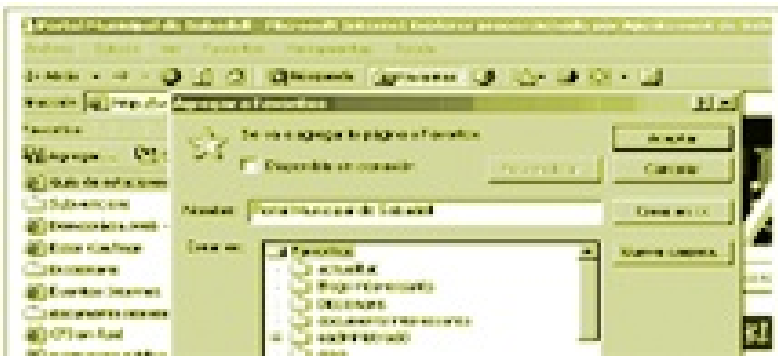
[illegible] - Microsoft Internet Explorer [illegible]
Archivo Edición Ver Favoritos Herramientas Ayuda
Atrás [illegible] Búsqueda Favoritos
Dirección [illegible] Agregar a Favoritos
Favoritos
Agregar... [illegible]
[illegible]
Se va a agregar la página a Favoritos.
Disponible sin conexión
Aceptar
Cancelar
Nombre: Portal Municipal de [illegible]
Crear en <<
Crear en: Favoritos
Nueva carpeta...
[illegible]